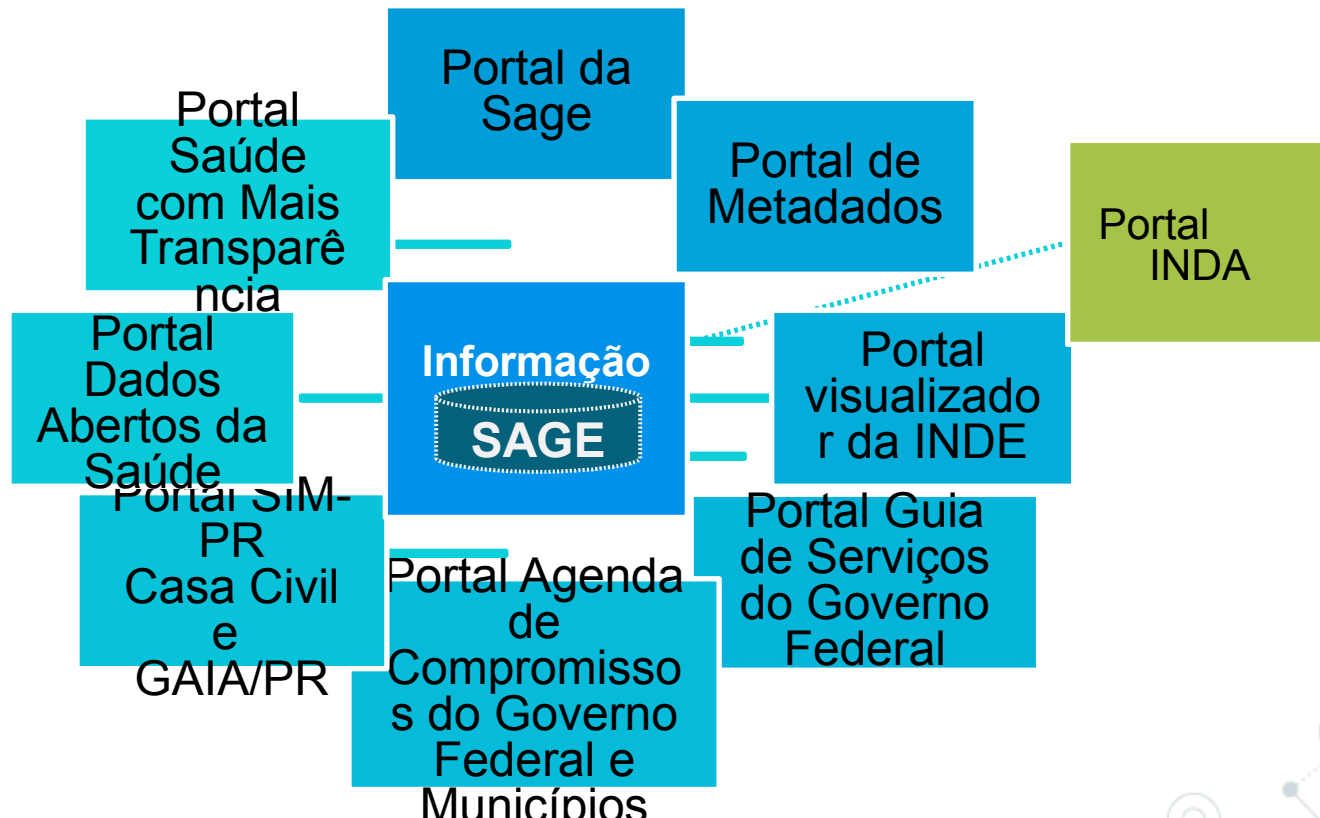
Portal da Sage

Portal Saúde com Mais Transparência

Portal de Metadados

Portal INDA

Informação

SAGE

Portal Dados Abertos da Saúde

Portal visualizador da INDE

Portal SIM-PR Casa Civil e GAIA/PR

Portal Guia de Serviços do Governo Federal

Portal Agenda de Compromissos do Governo Federal e Municípios